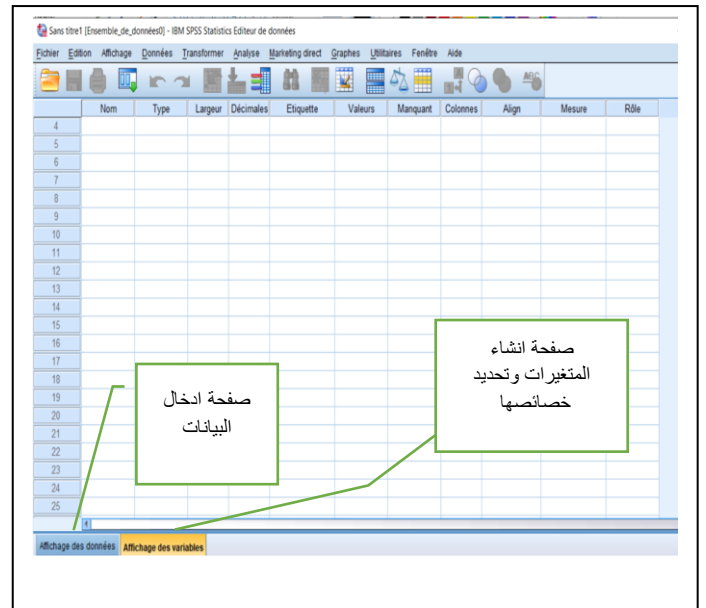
Sans titre1 [Ensemble_de_données0] - IBM SPSS Statistics Editeur de données

Fichier Edition Affichage Données Transformer Analyse Marketing direct Graphes Utilitaires Fenêtre Aide

| | Nom | Type | Largeur | Décimales | Etiquette | Valeurs | Manquant | Colonnes | Align | Mesure | Rôle |
|---|---|---|---|---|---|---|---|---|---|---|---|
| 4 | | | | | | | | | | | |
| 5 | | | | | | | | | | | |
| 6 | | | | | | | | | | | |
| 7 | | | | | | | | | | | |
| 8 | | | | | | | | | | | |
| 9 | | | | | | | | | | | |
| 10 | | | | | | | | | | | |
| 11 | | | | | | | | | | | |
| 12 | | | | | | | | | | | |
| 13 | | | | | | | | | | | |
| 14 | | | | | | | | | | | |
| 15 | | | | | | | | | | | |
| 16 | | | | | | | | | | | |
| 17 | | | | | | | | | | | |
| 18 | | | | | | | | | | | |
| 19 | | | | | | | | | | | |
| 20 | | | | | | | | | | | |
| 21 | | | | | | | | | | | |
| 22 | | | | | | | | | | | |
| 23 | | | | | | | | | | | |
| 24 | | | | | | | | | | | |
| 25 | | | | | | | | | | | |

صفحة انشاء المتغيرات وتحديد خصائصها

صفحة ادخال البيانات

Affichage des données Affichage des variables